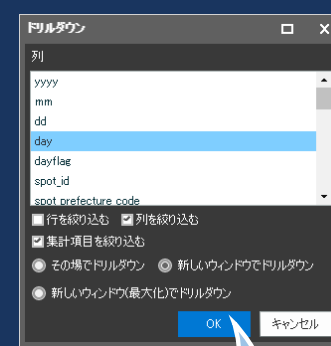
ドリルダウン

列

yyyy
mm
dd
day
dayflag
spot_id
spot prefecture code

行を絞り込む
列を絞り込む
集計項目を絞り込む
その場でドリルダウン
新しいウィンドウでドリルダウン
新しいウィンドウ(最大化)でドリルダウン

OK
キャンセル